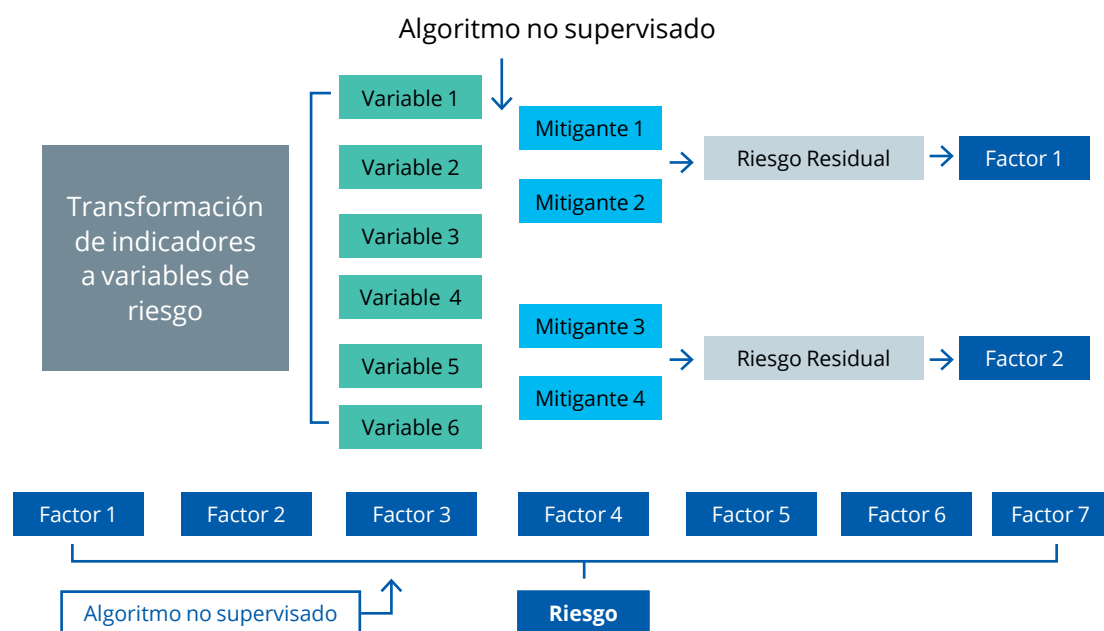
Algoritmo no supervisado

Transformación de indicadores a variables de riesgo

Variable 1

Variable 2

Variable 3

Variable 4

Variable 5

Variable 6

Mitigante 1

Mitigante 2

Mitigante 3

Mitigante 4

Riesgo Residual

Factor 1

Riesgo Residual

Factor 2

Factor 1

Factor 2

Factor 3

Factor 4

Factor 5

Factor 6

Factor 7

Algoritmo no supervisado

Riesgo